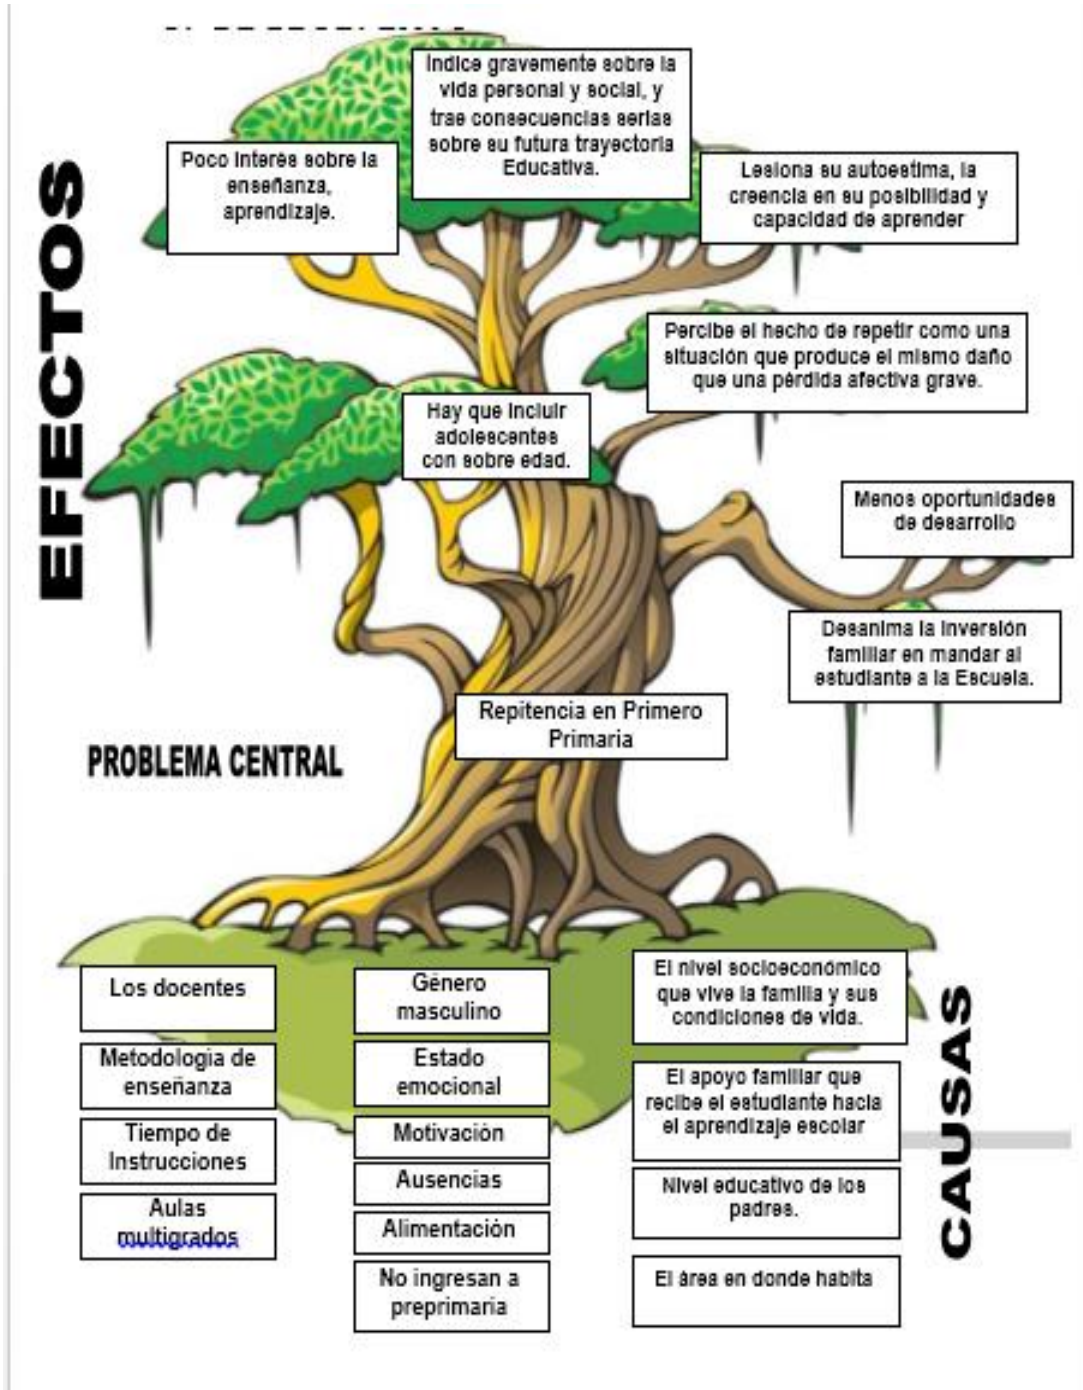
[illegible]

EFECTOS

Indice gravemente sobre la vida personal y social, y trae consecuencias serias sobre su futura trayectoria Educativa.

Poco interés sobre la enseñanza, aprendizaje.

Lesiona su autoestima, la creencia en su posibilidad y capacidad de aprender

Percibe el hecho de repetir como una situación que produce el mismo daño que una pérdida afectiva grave.

Hay que incluir adolescentes con sobre edad.

Menos oportunidades de desarrollo

Desanima la inversión familiar en mandar al estudiante a la Escuela.

Repitencia en Primero Primaria

PROBLEMA CENTRAL

Los docentes

Metodologia de enseñanza

Tiempo de Instrucciones

Aulas multigrados

Género masculino

Estado emocional

Motivación

Ausencias

Alimentación

No ingresan a preprimaria

El nivel socioeconómico que vive la familia y sus condiciones de vida.

El apoyo familiar que recibe el estudiante hacia el aprendizaje escolar

Nivel educativo de los padres.

El área en donde habita

CAUSAS